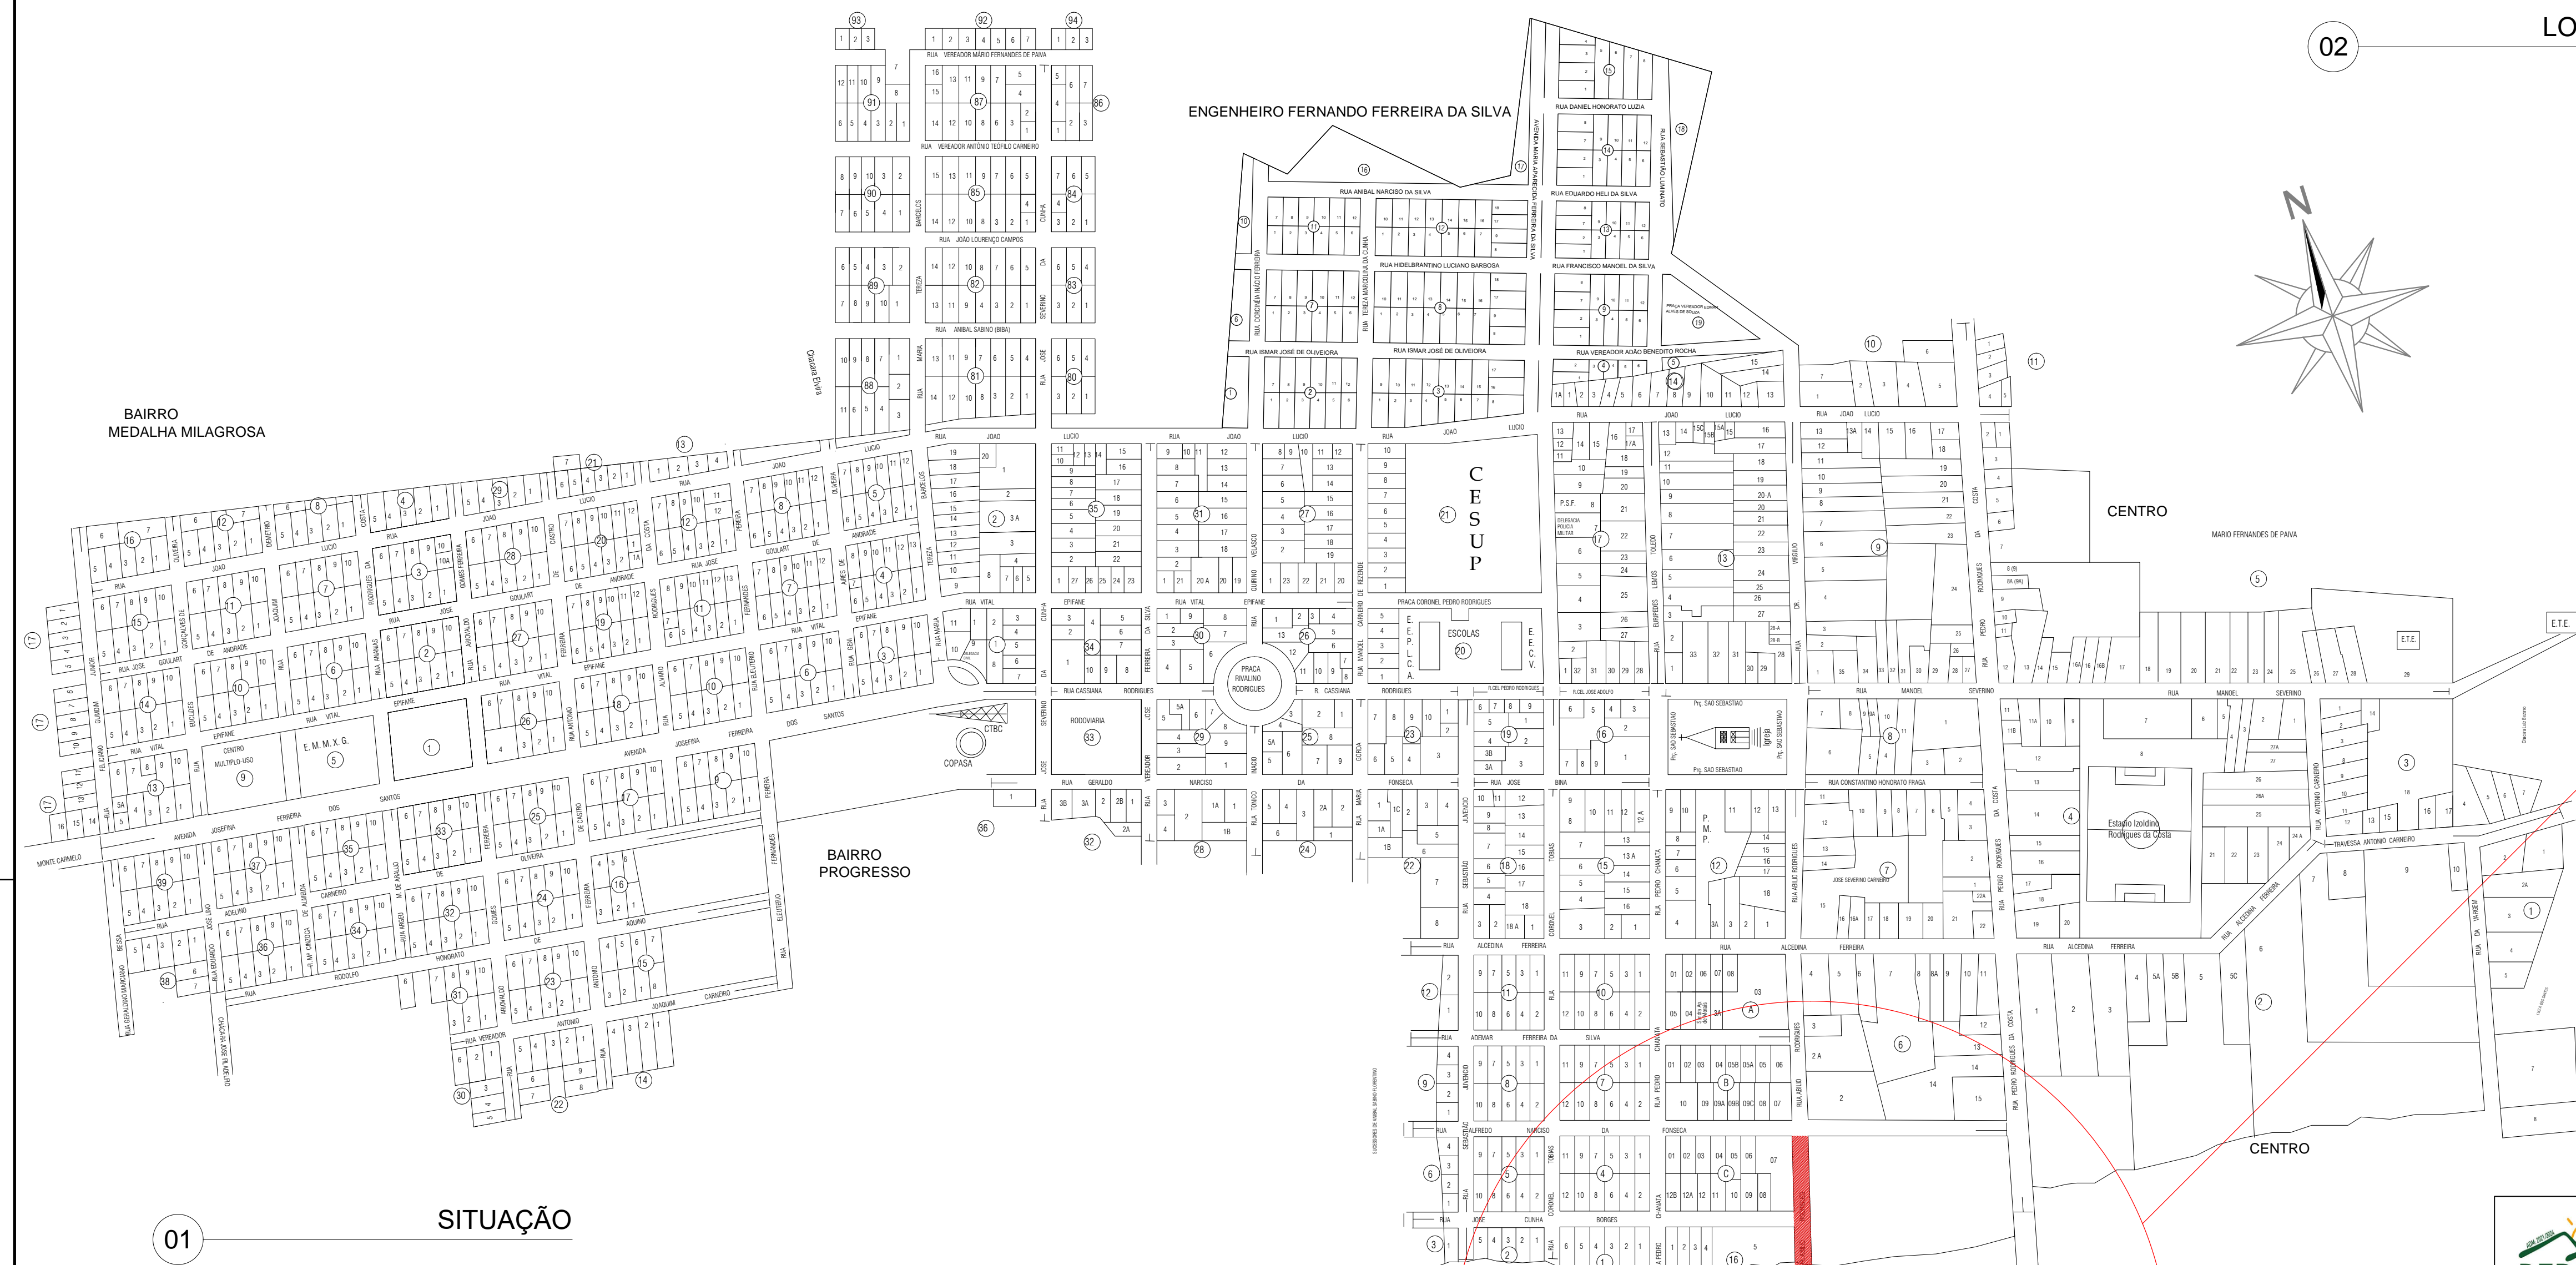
02
LO

ENGENHEIRO FERNANDO FERREIRA DA SILVA

RUA VEREADOR MÁRIO FERNANDES DE PAIVA
RUA VEREADOR ANTÔNIO TEÓFILO CARNEIRO
RUA JOÃO LOURENÇO CAMPOS
RUA ANIBAL SABINO (BIBA)
RUA ANIBAL NARCISO DA SILVA
RUA HIDELBRANTINO LUCIANO BARBOSA
RUA ISMAR JOSÉ DE OLIVEIRA
RUA DANIEL HONORATO LUZIA
RUA EDUARDO HELI DA SILVA
RUA FRANCISCO MANOEL DA SILVA
RUA VEREADOR ADÃO BENEDITO ROCHA
AVENIDA MARIA APARECIDA FERREIRA DA SILVA
RUA SEBASTIÃO LAMINATO
PRAÇA VEREADOR JOSÉ ALVES DE SOUZA

N

BAIRRO
MEDALHA MILAGROSA

CENTRO
MARIO FERNANDES DE PAIVA
E.T.E.

C
E
S
U
P

ESCOLAS
E.E.P.L.C.A.
E.E.C.V.
PRAÇA CORONEL PEDRO RODRIGUES
PRAÇA RIVALINO RODRIGUES
RODOVIARIA
CTBC
COPASA
CENTRO MULTIPLO-USO
E. M. M. X. G.
P.S.F.
DELEGACIA POLICIA MILITAR
Prç. SÃO SEBASTIÃO
Igreja
P. M. P.
RUA CONSTANTINO HONORATO FRAGA
JOSE SEVERINO CARNEIRO
Estadio Izoldino Rodrigues da Costa
TRAVESSA ANTONIO CARNEIRO

BAIRRO
PROGRESSO

Chacara Elvira
MONTE CARMELO

CENTRO

01
SITUAÇÃO